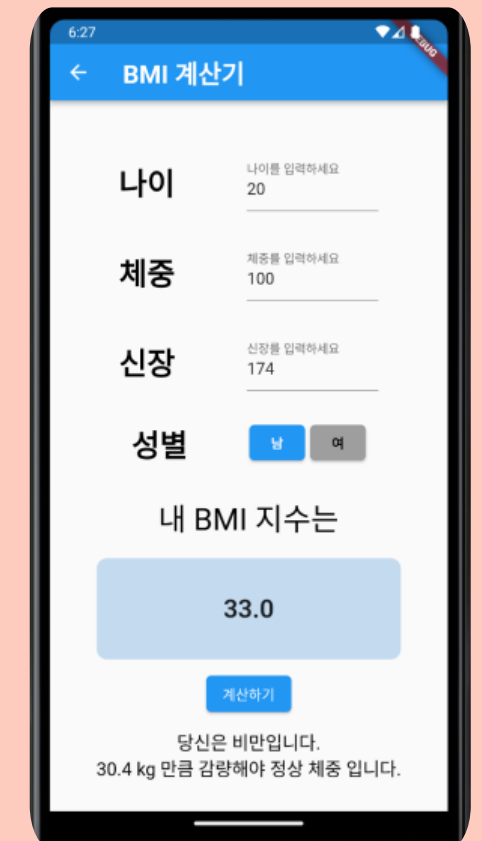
6:27

DEBUG

BMI 계산기

나이
나이를 입력하세요
20

체중
체중를 입력하세요
100

신장
신장를 입력하세요
174

성별
남
여

내 BMI 지수는

33.0

계산하기

당신은 비만입니다.
30.4 kg 만큼 감량해야 정상 체중 입니다.